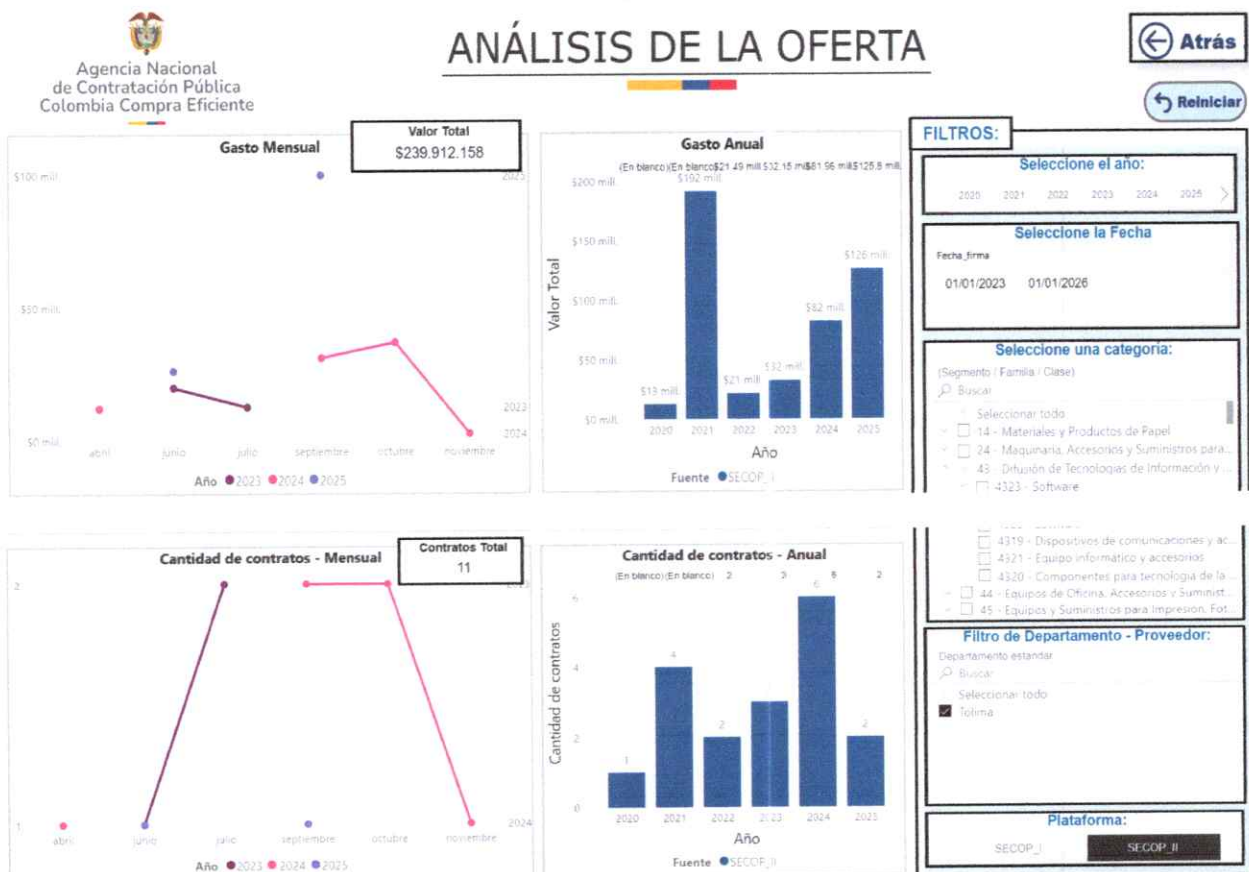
Agencia Nacional de Contratación Pública Colombia Compra Eficiente

ANÁLISIS DE LA OFERTA

Atrás

Reiniciar

Gasto Mensual

Valor Total
$239.912.158

$100 mill.
$50 mill.
$0 mill.
2025
2023
2024
abril junio julio septiembre octubre noviembre
Año 2023 2024 2025

Gasto Anual

(En blanco) (En blanco) $21.49 mill $32.15 mil $81.96 mil $125.8 mill
$200 mill.
$150 mill.
$100 mill.
$50 mill.
$0 mill.
Valor Total
$13 mill. $192 mill. $21 mill. $32 mill. $82 mill. $126 mill.
2020 2021 2022 2023 2024 2025
Año
Fuente SECOP_I

FILTROS:

Seleccione el año:
2020 2021 2022 2023 2024 2025

Seleccione la Fecha
Fecha_firma
01/01/2023 01/01/2026

Seleccione una categoria:
(Segmento / Familia / Clase)
Buscar
Seleccionar todo
14 - Materiales y Productos de Papel
24 - Maquinaria, Accesorios y Suministros para...
43 - Difusión de Tecnologías de Información y ...
4323 - Software
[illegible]
4319 - Dispositivos de comunicaciones y ac...
4321 - Equipo informático y accesorios
4320 - Componentes para tecnología de la ...
44 - Equipos de Oficina, Accesorios y Suminist...
45 - Equipos y Suministros para Impresion, Fot...

Cantidad de contratos - Mensual

Contratos Total
11

2
1
2025
2024
abril junio julio septiembre octubre noviembre
Año 2023 2024 2025

Cantidad de contratos - Anual

(En blanco) (En blanco) 2 3 6 8 2
6
4
2
0
Cantidad de contratos
1 4 2 3 6 2
2020 2021 2022 2023 2024 2025
Año
Fuente SECOP_II

Filtro de Departamento - Proveedor:
Departamento estandar
Buscar
Seleccionar todo
Tolima

Plataforma:
SECOP_I SECOP_II